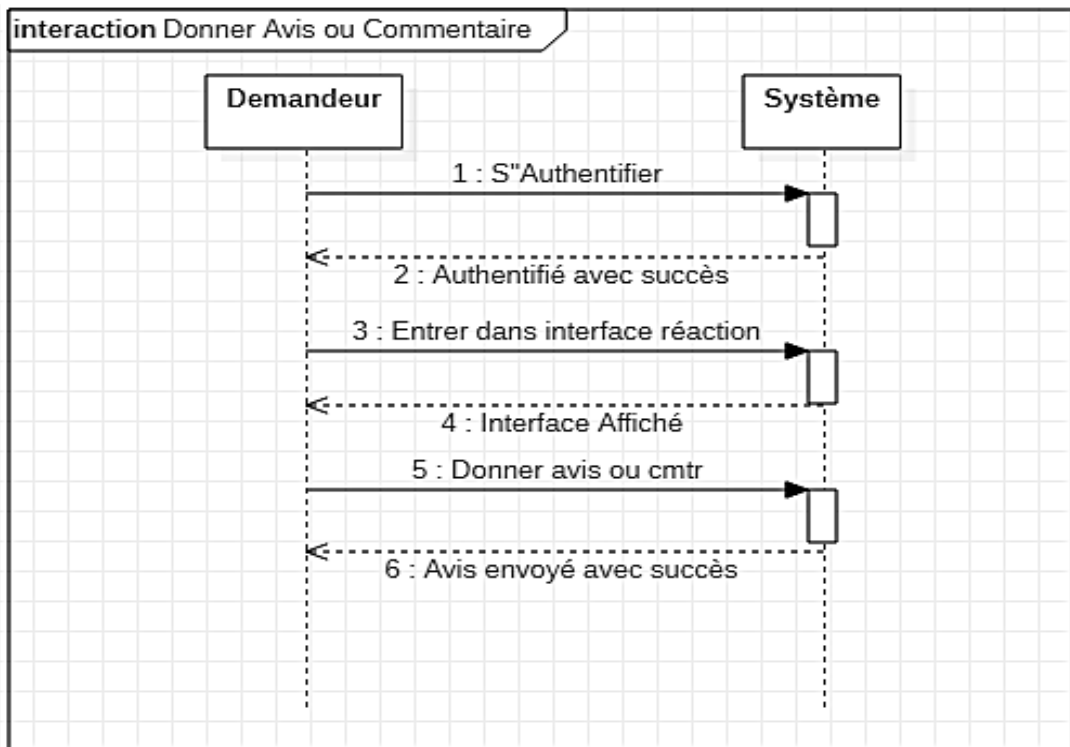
interaction Donner Avis ou Commentaire

Demandeur

Système

1 : S"Authentifier

2 : Authentifié avec succès

3 : Entrer dans interface réaction

4 : Interface Affiché

5 : Donner avis ou cmtr

6 : Avis envoyé avec succès